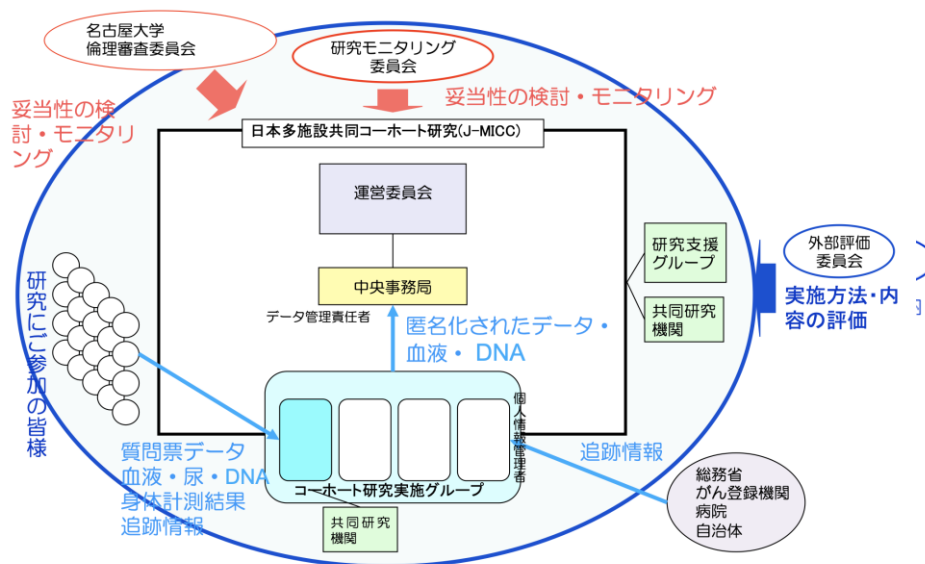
名古屋大学
倫理審査委員会

研究モニタリング
委員会

妥当性の検討・モニタリング

妥当性の検討・モニタリング

日本多施設共同コーホート研究(J-MICC)

運営委員会

中央事務局

研究支援
グループ

共同研究
機関

外部評価
委員会

実施方法・内容の評価

研究にご参加の皆様

データ管理責任者

匿名化されたデータ・
血液・ DNA

個人情報管理者

質問票データ
血液・尿・DNA
身体計測結果
追跡情報

コーホート研究実施グループ

共同研究
機関

追跡情報

総務省
がん登録機関
病院
自治体